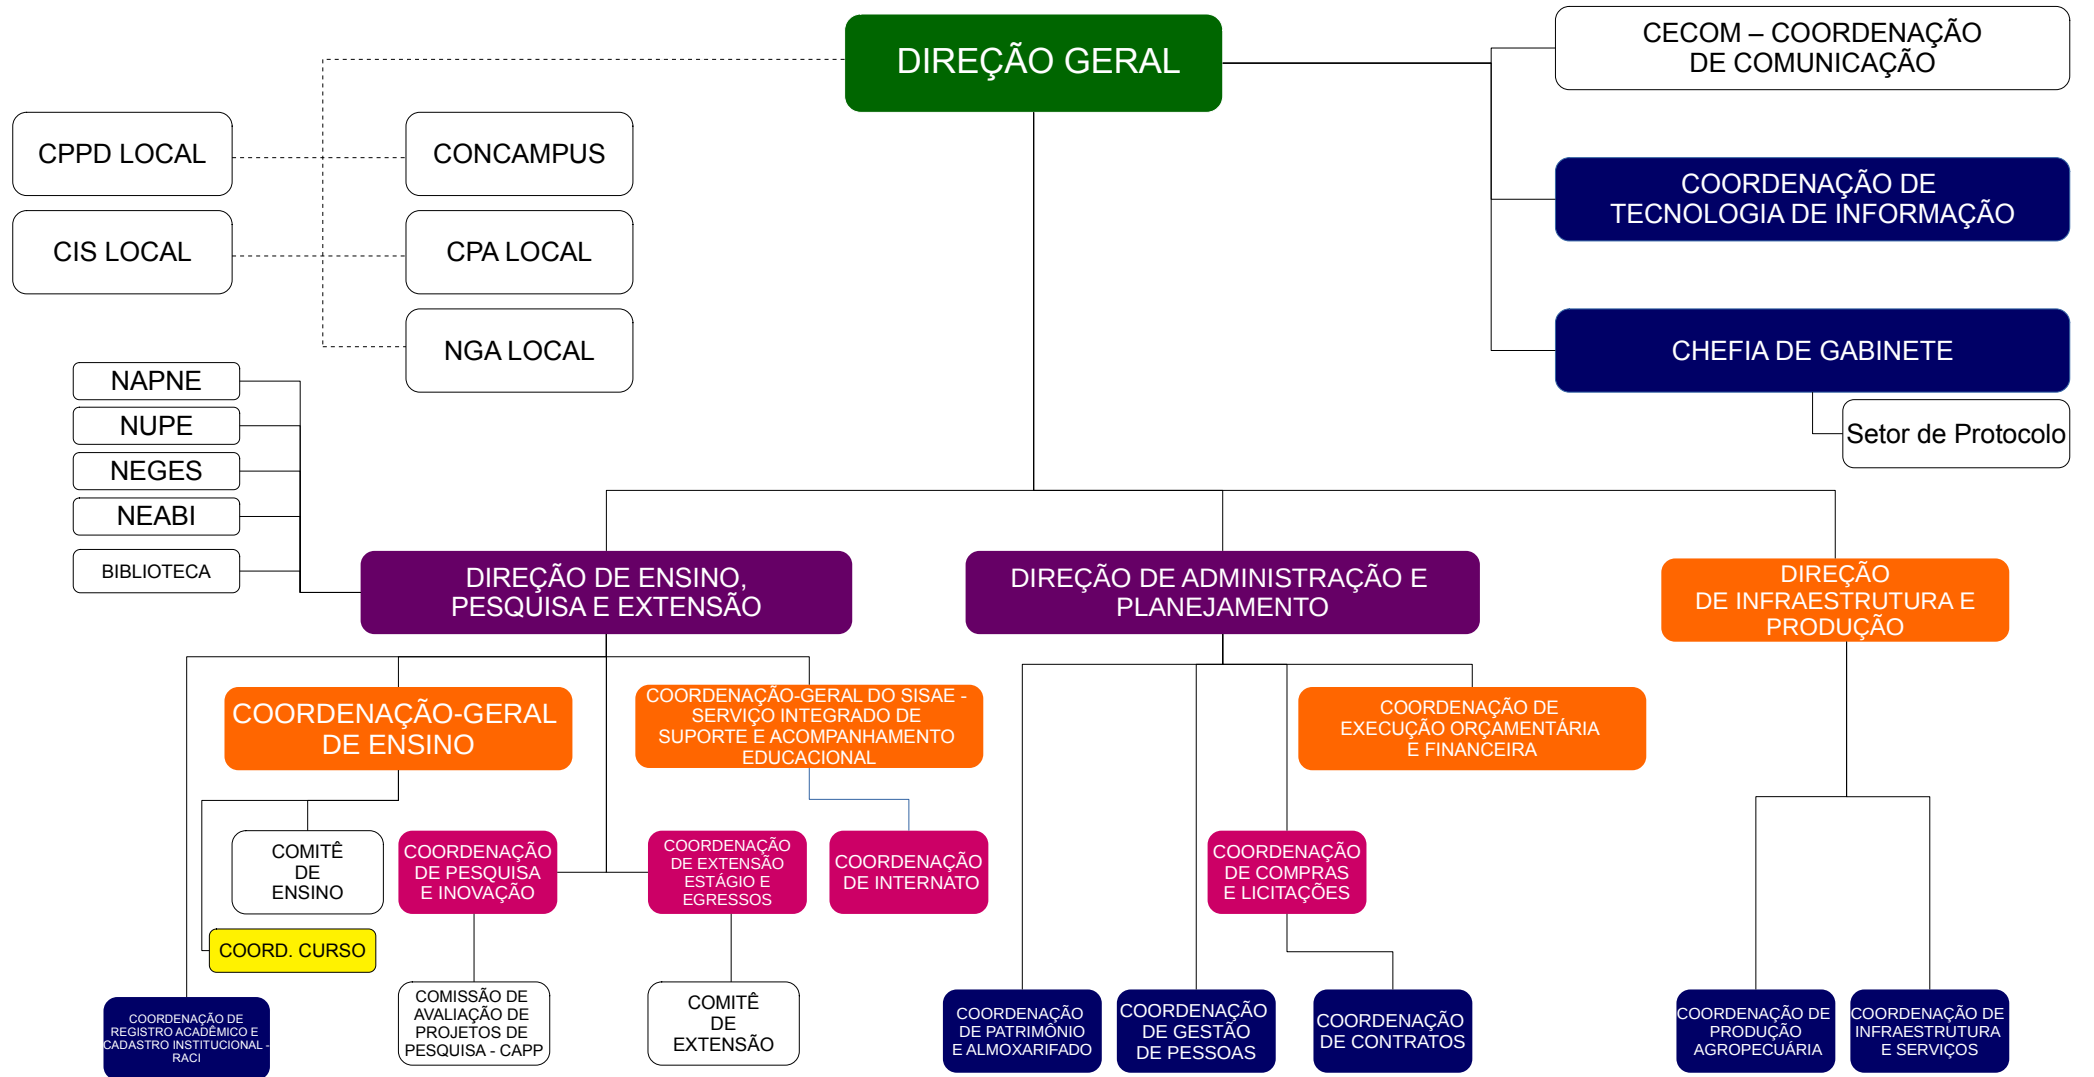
DIREÇÃO GERAL

CECOM – COORDENAÇÃO DE COMUNICAÇÃO

CPPD LOCAL

CONCAMPUS

CIS LOCAL

CPA LOCAL

NGA LOCAL

COORDENAÇÃO DE TECNOLOGIA DE INFORMAÇÃO

CHEFIA DE GABINETE

Setor de Protocolo

NAPNE

NUPE

NEGES

NEABI

BIBLIOTECA

DIREÇÃO DE ENSINO, PESQUISA E EXTENSÃO

DIREÇÃO DE ADMINISTRAÇÃO E PLANEJAMENTO

DIREÇÃO DE INFRAESTRUTURA E PRODUÇÃO

COORDENAÇÃO-GERAL DE ENSINO

COORDENAÇÃO-GERAL DO SISAE - SERVIÇO INTEGRADO DE SUPORTE E ACOMPANHAMENTO EDUCACIONAL

COORDENAÇÃO DE EXECUÇÃO ORÇAMENTÁRIA E FINANCEIRA

COMITÊ DE ENSINO

COORDENAÇÃO DE PESQUISA E INOVAÇÃO

COORDENAÇÃO DE EXTENSÃO ESTÁGIO E EGRESSOS

COORDENAÇÃO DE INTERNATO

COORDENAÇÃO DE COMPRAS E LICITAÇÕES

COORD. CURSO

COORDENAÇÃO DE REGISTRO ACADÊMICO E CADASTRO INSTITUCIONAL - RACI

COMISSÃO DE AVALIAÇÃO DE PROJETOS DE PESQUISA - CAPP

COMITÊ DE EXTENSÃO

COORDENAÇÃO DE PATRIMÔNIO E ALMOXARIFADO

COORDENAÇÃO DE GESTÃO DE PESSOAS

COORDENAÇÃO DE CONTRATOS

COORDENAÇÃO DE PRODUÇÃO AGROPECUÁRIA

COORDENAÇÃO DE INFRAESTRUTURA E SERVIÇOS